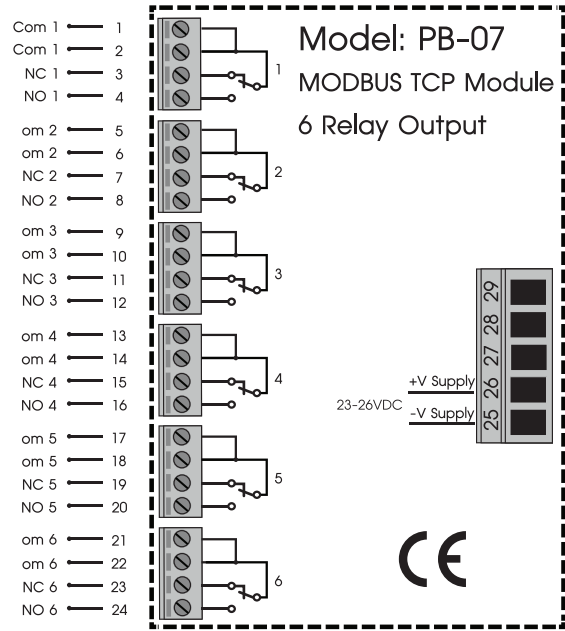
Com 1 1
Com 1 2
NC 1 3
NO 1 4
om 2 5
om 2 6
NC 2 7
NO 2 8
om 3 9
om 3 10
NC 3 11
NO 3 12
om 4 13
om 4 14
NC 4 15
NO 4 16
om 5 17
om 5 18
NC 5 19
NO 5 20
om 6 21
om 6 22
NC 6 23
NO 6 24

1
2
3
4
5
6

Model: PB-07
MODBUS TCP Module
6 Relay Output

29
28
27
26
25

+V Supply
23-26VDC
-V Supply

CE